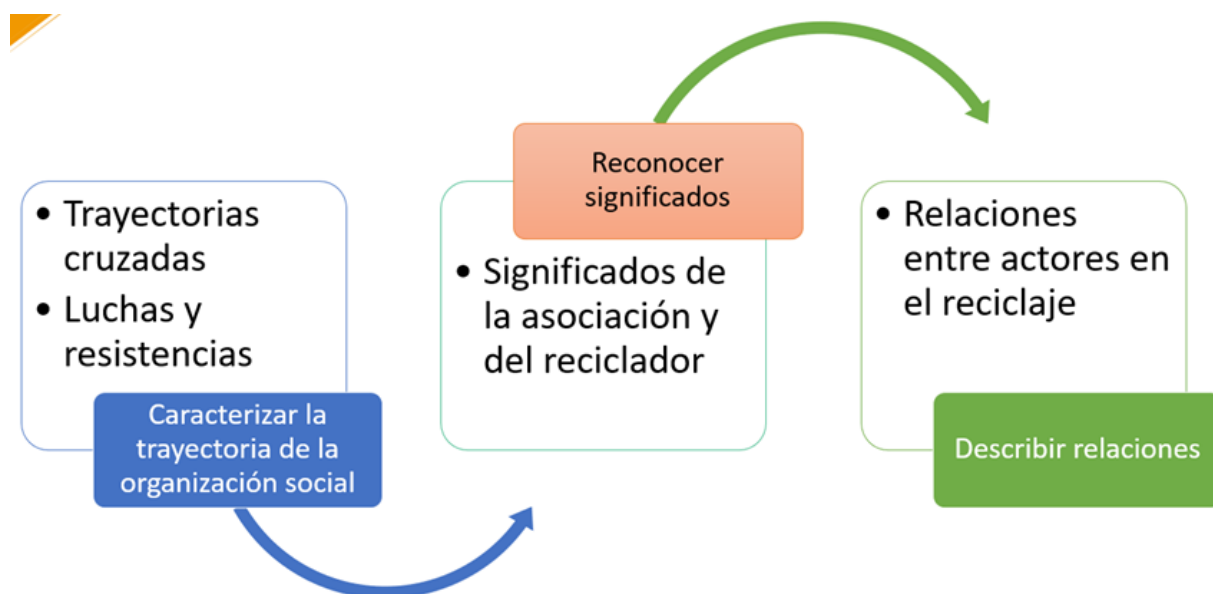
• Trayectorias cruzadas
• Luchas y resistencias

Caracterizar la trayectoria de la organización social

Reconocer significados

• Significados de la asociación y del reciclador

• Relaciones entre actores en el reciclaje

Describir relaciones